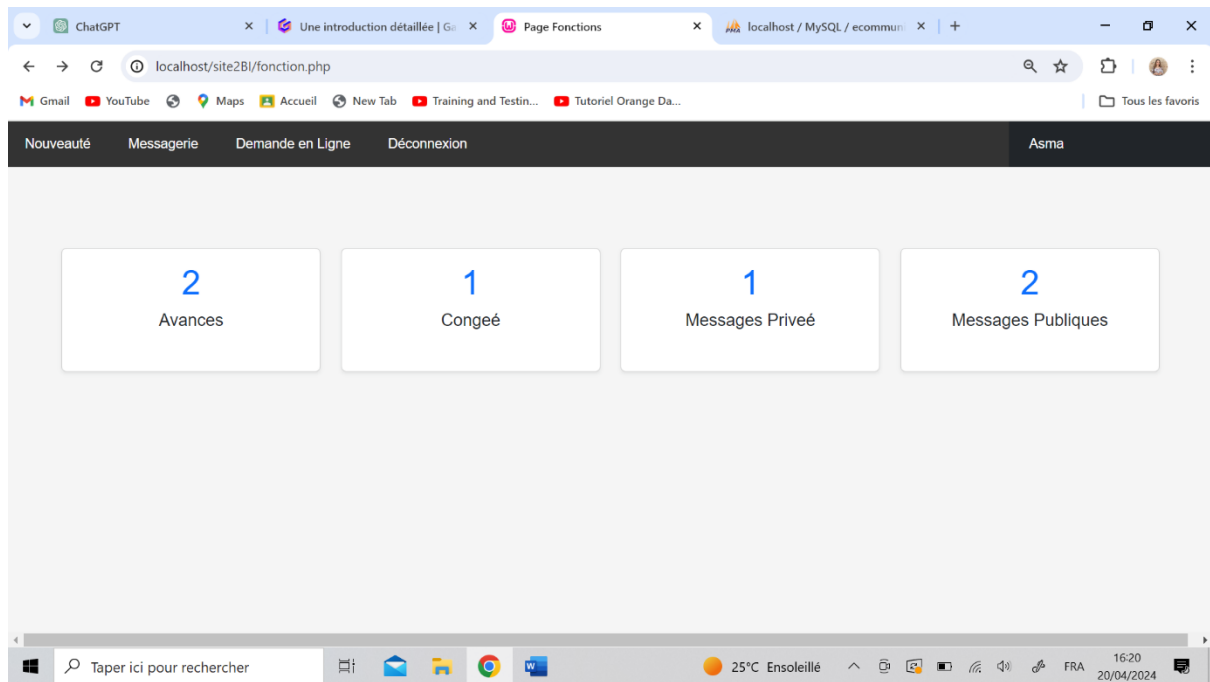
ChatGPT
Une introduction détaillée | Ga
Page Fonctions
localhost / MySQL / ecommun

localhost/site2BI/fonction.php

Gmail YouTube Maps Accueil New Tab Training and Testin... Tutoriel Orange Da...
Tous les favoris

Nouveauté Messagerie Demande en Ligne Déconnexion
Asma

2
Avances

1
Congeé

1
Messages Priveé

2
Messages Publiques

Taper ici pour rechercher
25°C Ensoleillé
FRA
16:20
20/04/2024